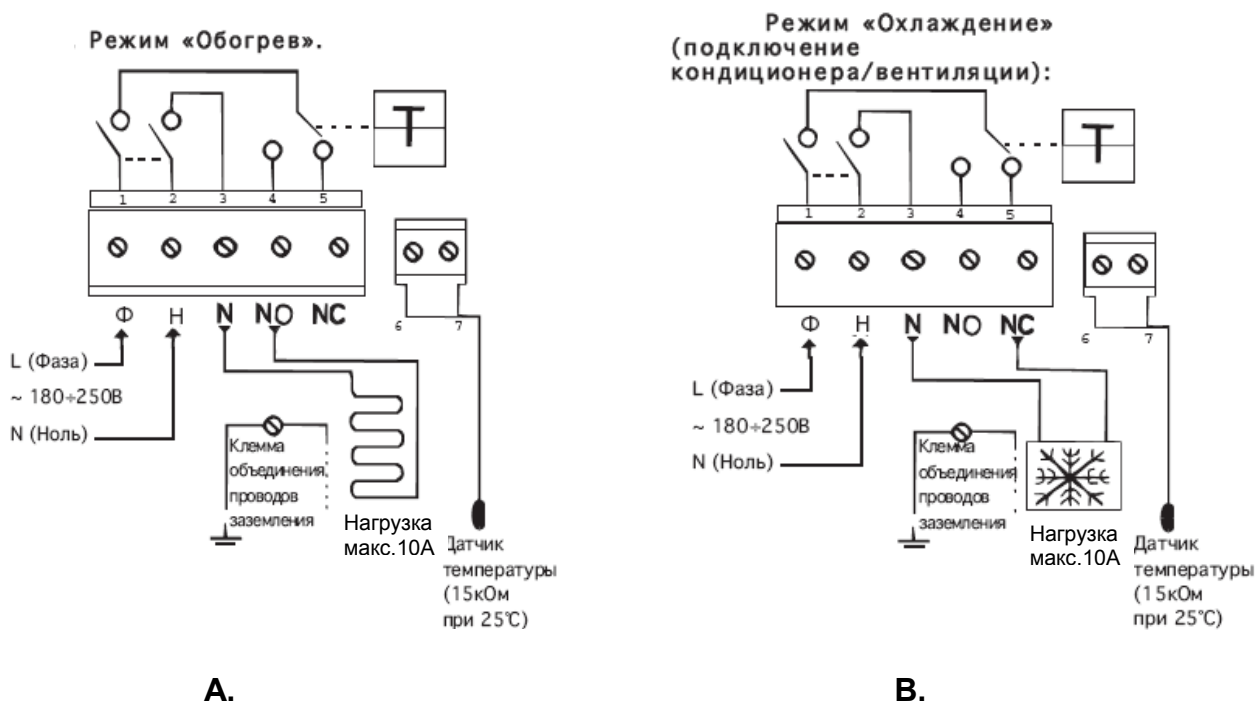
Режим «Обогрев».

T

1 2 3 4 5

Ф Н N NO NC

6 7

L (Фаза)

~ 180÷250В

N (Ноль)

Клемма объединения проводов заземления

Нагрузка макс.10А

Датчик температуры (15кОм при 25°С)

A.

Режим «Охлаждение» (подключение кондиционера/вентиляции):

T

1 2 3 4 5

Ф Н N NO NC

6 7

L (Фаза)

~ 180÷250В

N (Ноль)

Клемма объединения проводов заземления

Нагрузка макс.10А

Датчик температуры (15кОм при 25°С)

B.